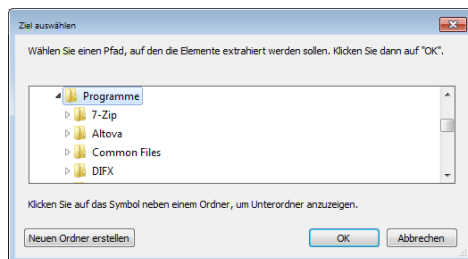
Ziel auswählen

Wählen Sie einen Pfad, auf den die Elemente extrahiert werden sollen. Klicken Sie dann auf "OK".

Programme
7-Zip
Altova
Common Files
DIFX

Klicken Sie auf das Symbol neben einem Ordner, um Unterordner anzuzeigen.

Neuen Ordner erstellen
OK
Abbrechen